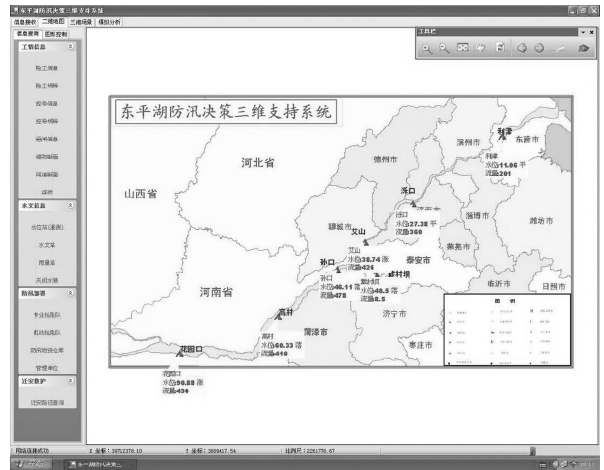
东平湖防汛决策三维支持系统
信息接收 二维地图 三维场景 模拟分析
信息查询 图形控制
工情信息
险工信息
险工明细
控导信息
控导明细
涵闸信息
涵闸明细
河道断面
堤防
水文信息
水位站(基准)
水文站
雨量站
天河水情
防汛资源
专业机构
机动抢险队
防汛物资仓库
管理单位
近实数据
近实数据查询
工具栏

东平湖防汛决策三维支持系统
河北省
山西省
河南省
德州市
滨州市
东营市
利津
利津
水位11.06 平
流量201
泺口
泺口
水位37.38 平
流量368
济南市
聊城市
艾山
艾山
水位38.74 涨
流量426
淄博市
潍坊市
莱芜市
泰安市
孙口
孙口
水位46.11 落
流量478
戴村坝
戴村坝
水位48.5 落
流量8.5
临沂市
日照市
济宁市
菏泽市
高村
高村
水位60.33 落
流量416
枣庄市
花园口
花园口
水位90.88 涨
流量434
图例
网络连接成功 X 坐标: 39712378.18 Y 坐标: 3909417.54 比例尺: 2261775.67
开始
东平湖防汛决策...